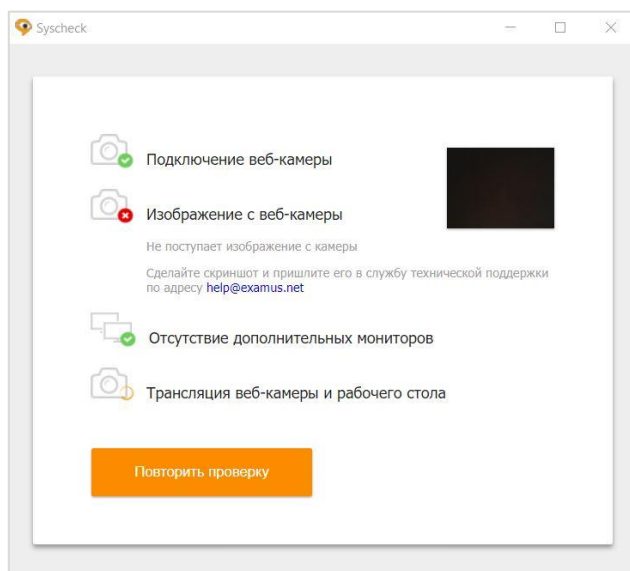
Syscheck

Подключение веб-камеры

Изображение с веб-камеры

Не поступает изображение с камеры

Сделайте скриншот и пришлите его в службу технической поддержки по адресу help@examus.net

Отсутствие дополнительных мониторов

Трансляция веб-камеры и рабочего стола

Повторить проверку